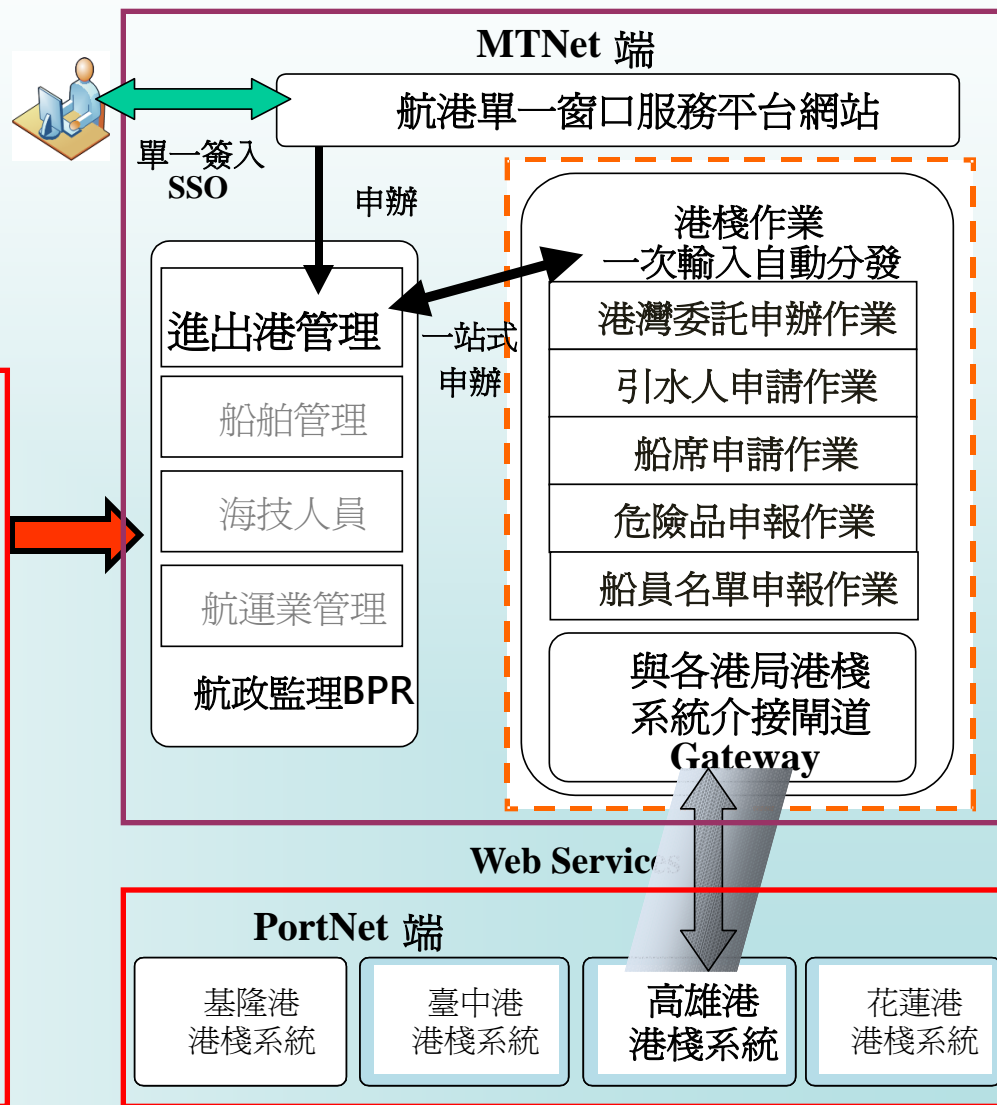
MTNet 端

航港單一窗口服務平台網站

單一簽入
SSO

申辦

進出港管理

船舶管理

海技人員

航運業管理

航政監理BPR

一站式
申辦

港棧作業
一次輸入自動分發

港灣委託申辦作業

引水人申請作業

船席申請作業

危險品申報作業

船員名單申報作業

與各港局港棧
系統介接閘道
Gateway

Web Servic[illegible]

PortNet 端

基隆港
港棧系統

臺中港
港棧系統

高雄港
港棧系統

花蓮港
港棧系統